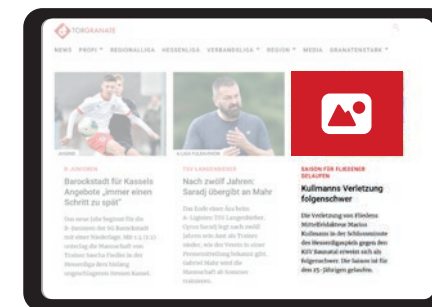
TORGRANATE

NEWS PROFI ▾ REGIONALLIGA HESSENLIGA VERBANDSLIGA ▾ REGION ▾ MEDIA GRANATENSTARK ▾

B-JUNIOREN
Baunkstadt für Kassels Angebote „immer einen Schritt zu spät"
Das neue Jahr beginnt für die B-Junioren des SG Baunkstadt mit einer Niederlage. Mit 1:4 (1:1) unterlag die Mannschaft von Trainer Sascha Fiedler in der Hessenliga den bislang ungeschlagenen Hessen Kassel.

TSV LANGENDIEBACH
Nach zwölf Jahren: Saradj übergibt an Mahr
Das Ende einer Ära beim A-Ligisten TSV Langendiebach: Cyrus Saradj legt nach zwölf Jahren sein Amt als Trainer nieder, wie der Verein in einer Pressemitteilung bekannt gibt. Gabriel Mahr wird die Mannschaft ab Sommer trainieren.

SAISON FÜR FLIEDENER BELAUFEN
Kullmanns Verletzung folgenschwer
Die Verletzung von Fliedens Mittelfeldakteur Marius Kullmann in der Schlussminute des Hessenligaspiels gegen den KSV Baunatal erweist sich als folgenschwer. Die Saison ist für den 25-Jährigen gelaufen.